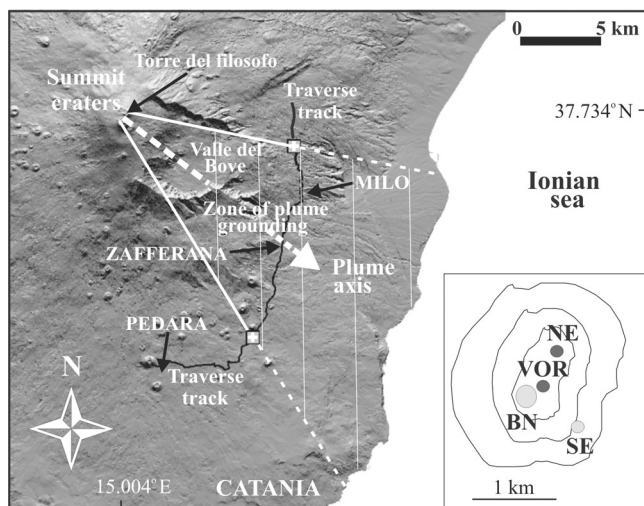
0 5 km

Torre del filosofo

Summit craters

Traverse track

37.734°N

Valle del Bove

MILO

Ionian sea

Zone of plume grounding

ZAFFERANA

Plume axis

PEDARA

Traverse track

N

NE

VOR

BN

SE

1 km

15.004°E

CATANIA